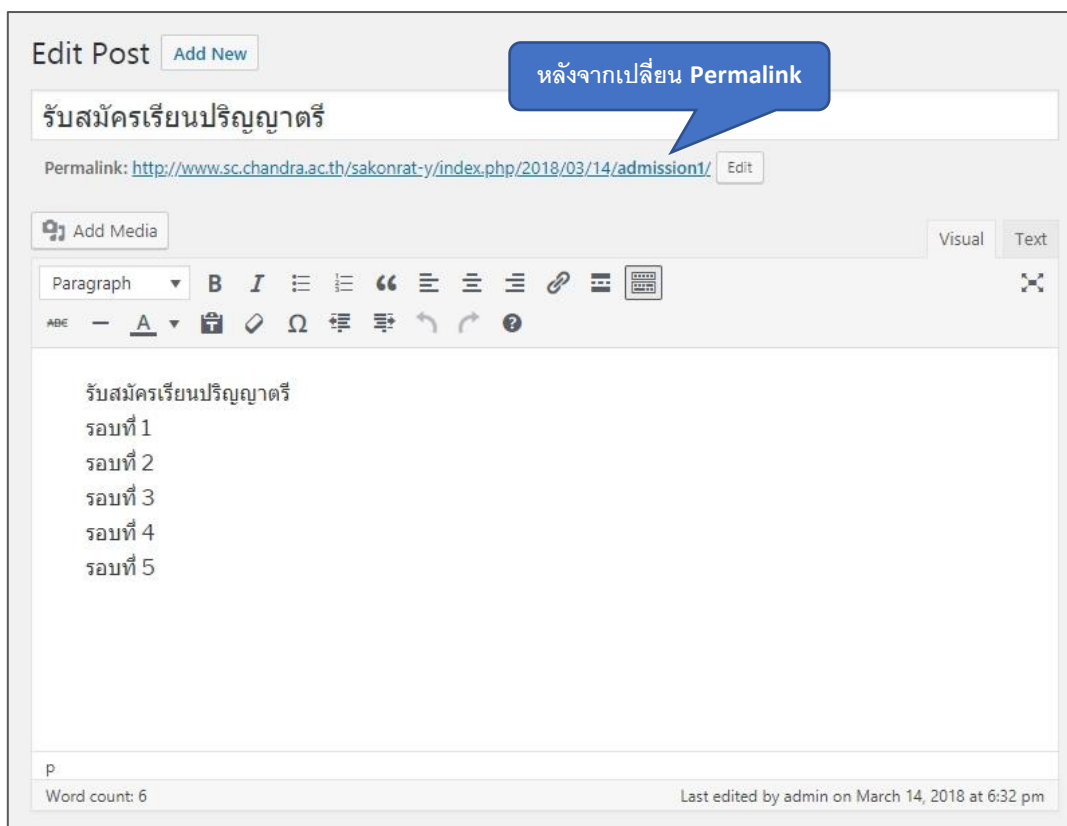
Edit Post Add New

หลังจากเปลี่ยน Permalink

รับสมัครเรียนปริญญาตรี

Permalink: http://www.sc.chandra.ac.th/sakonrat-y/index.php/2018/03/14/admission1/ Edit

Add Media

Visual Text

Paragraph

รับสมัครเรียนปริญญาตรี
รอบที่ 1
รอบที่ 2
รอบที่ 3
รอบที่ 4
รอบที่ 5

p

Word count: 6

Last edited by admin on March 14, 2018 at 6:32 pm